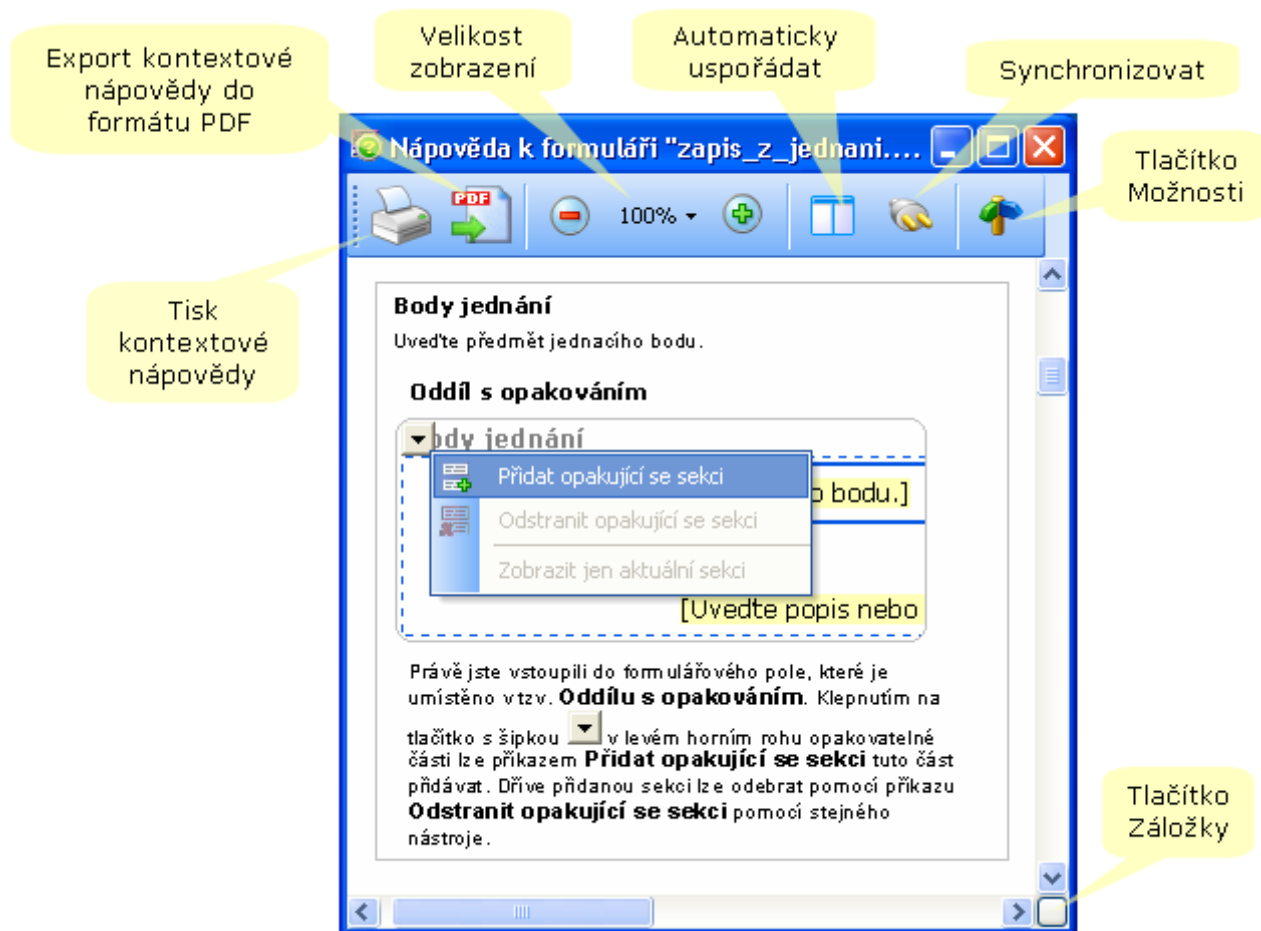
Export kontextové nápovědy do formátu PDF

Velikost zobrazení

Automaticky uspořádat

Synchronizovat

Nápověda k formuláři "zapis_z_jednani....

PDF

100%

Tlačítko Možnosti

Tisk kontextové nápovědy

Body jednání

Uveďte předmět jednacího bodu.

Oddíl s opakováním

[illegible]ody jednání

Přidat opakující se sekci

Odstranit opakující se sekci

Zobrazit jen aktuální sekci

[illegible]o bodu.]

[Uveďte popis nebo

Právě jste vstoupili do formulářového pole, které je umístěno v tzv. **Oddílu s opakováním**. Klepnutím na tlačítko s šipkou v levém horním rohu opakovatelné části lze příkazem **Přidat opakující se sekci** tuto část přidávat. Dříve přidanou sekci lze odebrat pomocí příkazu **Odstranit opakující se sekci** pomocí stejného nástroje.

Tlačítko Záložky